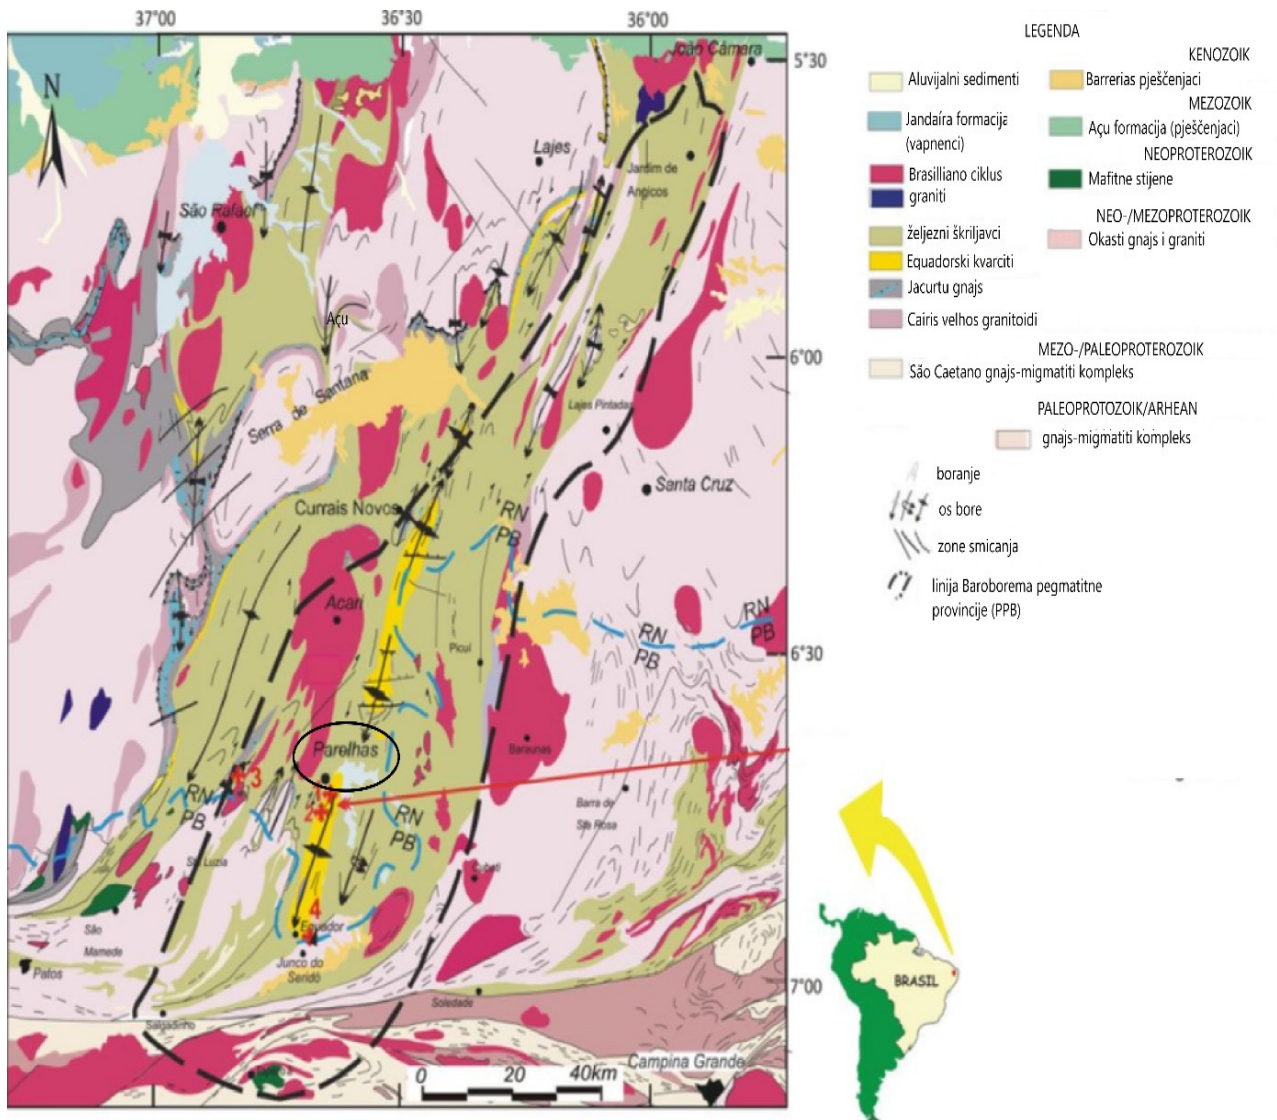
37°00
36°30
36°00
5°30
6°00
6°30
7°00
N
Icaó Câmara
Lajes
Jardim de Angicos
São Rafael
Açu
Serra de Santana
Lajes Pintadas
Santa Cruz
Currais Novos
RN PB
Acari
Picuí
RN PB
RN PB
Parelhas
1 3
2
RN PB
RN PB
Barra de Sta Rosa
Baraunas
Sta Luzia
Cubati
4
Equador
São Mamede
Patos
Junco do Seridó
Soledade
Salgadinho
Campina Grande
0 20 40km
BRASIL

LEGENDA
KENOZOIK
Aluvijalni sedimenti
Barrerias pješčenjaci
MEZOZOIK
Jandaíra formacija (vapnenci)
Açu formacija (pješčenjaci)
NEOPROTEROZOIK
Brasilliano ciklus graniti
Mafitne stijene
NEO-/MEZOPROTEROZOIK
željezni škriljavci
Okasti gnajs i graniti
Equadorski kvarciti
Jacurtu gnajs
Cairis velhos granitoidi
MEZO-/PALEOPROTEROZOIK
São Caetano gnajs-migmatiti kompleks
PALEOPROTOZOIK/ARHEAN
gnajs-migmatiti kompleks
boranje
os bore
zone smicanja
linija Baroborema pegmatitne provincije (PPB)